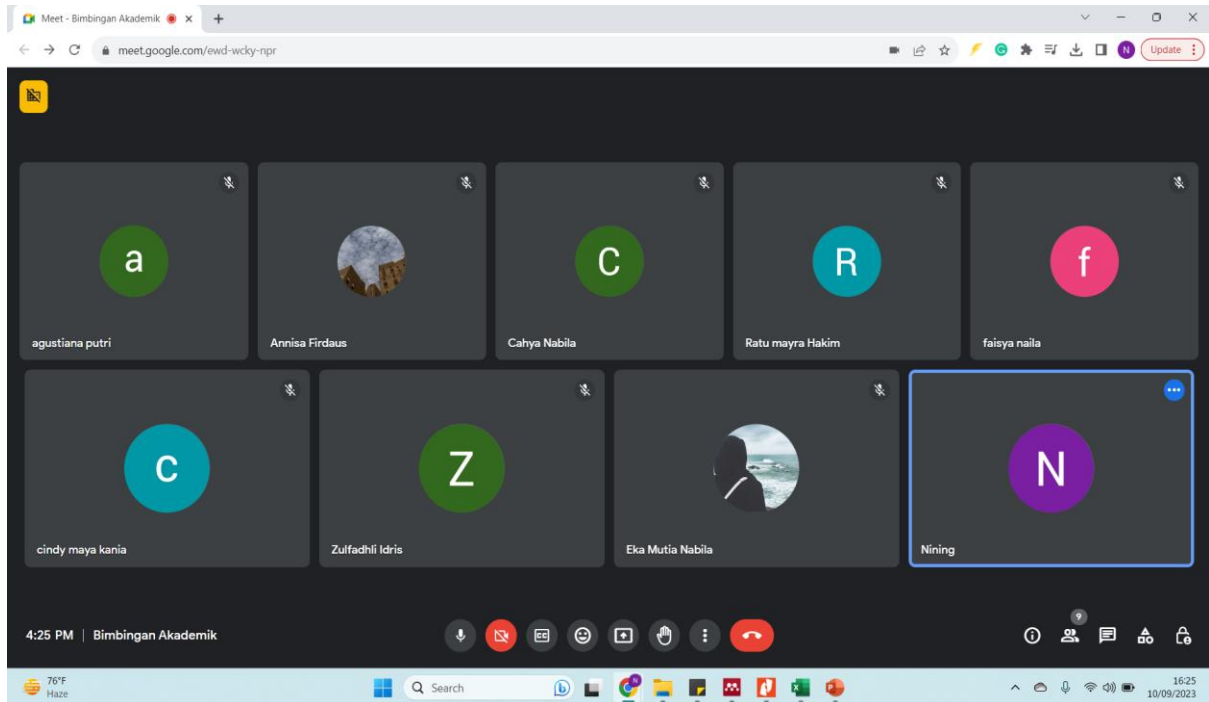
Meet - Bimbingan Akademik

meet.google.com/ewd-wcky-npr

Update

a
agustiana putri

Annisa Firdaus

C
Cahya Nabila

R
Ratu mayra Hakim

f
faisya naila

c
cindy maya kania

Z
Zulfadhli Idris

Eka Mutia Nabila

N
Nining

4:25 PM | Bimbingan Akademik

9

76°F
Haze

Search

16:25
10/09/2023